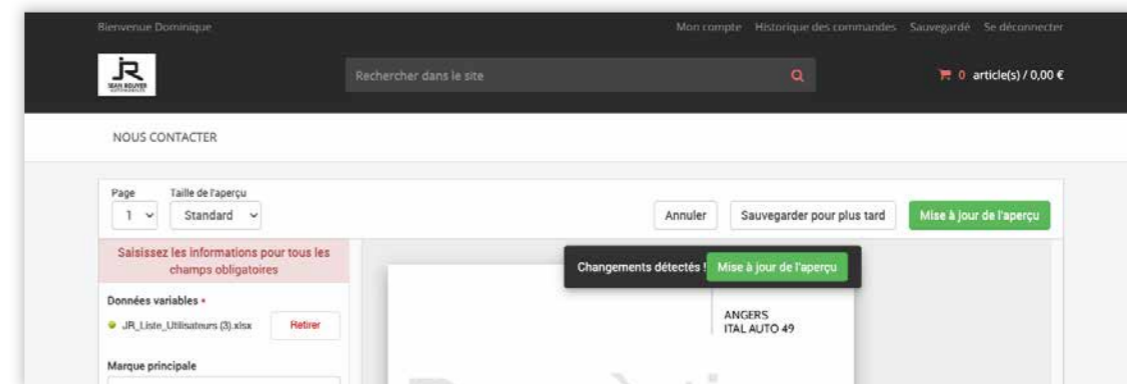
Bienvenue Dominique

Mon compte Historique des commandes Sauvegardé Se déconnecter

JR
JEAN ROUYER

Rechercher dans le site

0 article(s) / 0,00 €

NOUS CONTACTER

Page
1

Taille de l'aperçu
Standard

Annuler Sauvegarder pour plus tard Mise à jour de l'aperçu

Saisissez les informations pour tous les champs obligatoires

Données variables *
JR_Liste_Utilisateurs (3).xlsx Retirer

Marque principale

Changements détectés ! Mise à jour de l'aperçu

ANGERS
ITAL AUTO 49